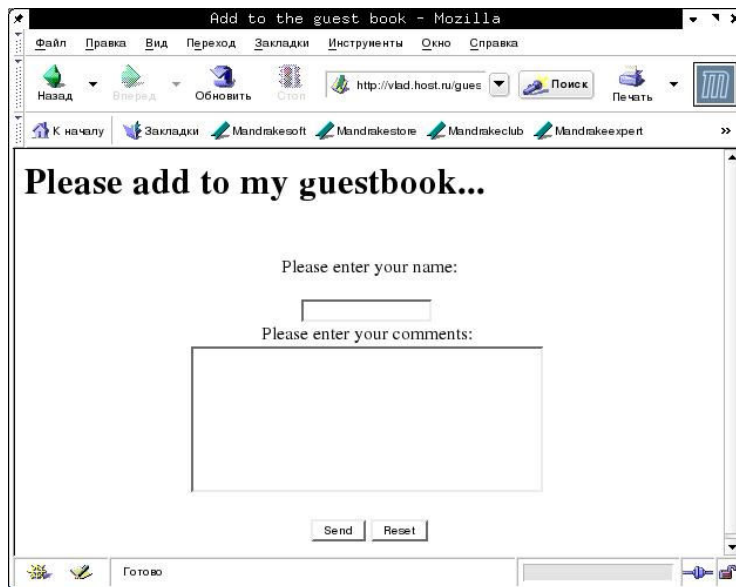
Add to the guest book - Mozilla

Файл Правка Вид Переход Закладки Инструменты Окно Справка

Назад Вперед Обновить Стоп http://vlad.host.ru/gues Поиск Печать

К началу Закладки Mandrakesoft Mandrakestore Mandrakeclub Mandrakeexpert »

Please add to my guestbook...

Please enter your name:

Please enter your comments:

Send Reset

Готово